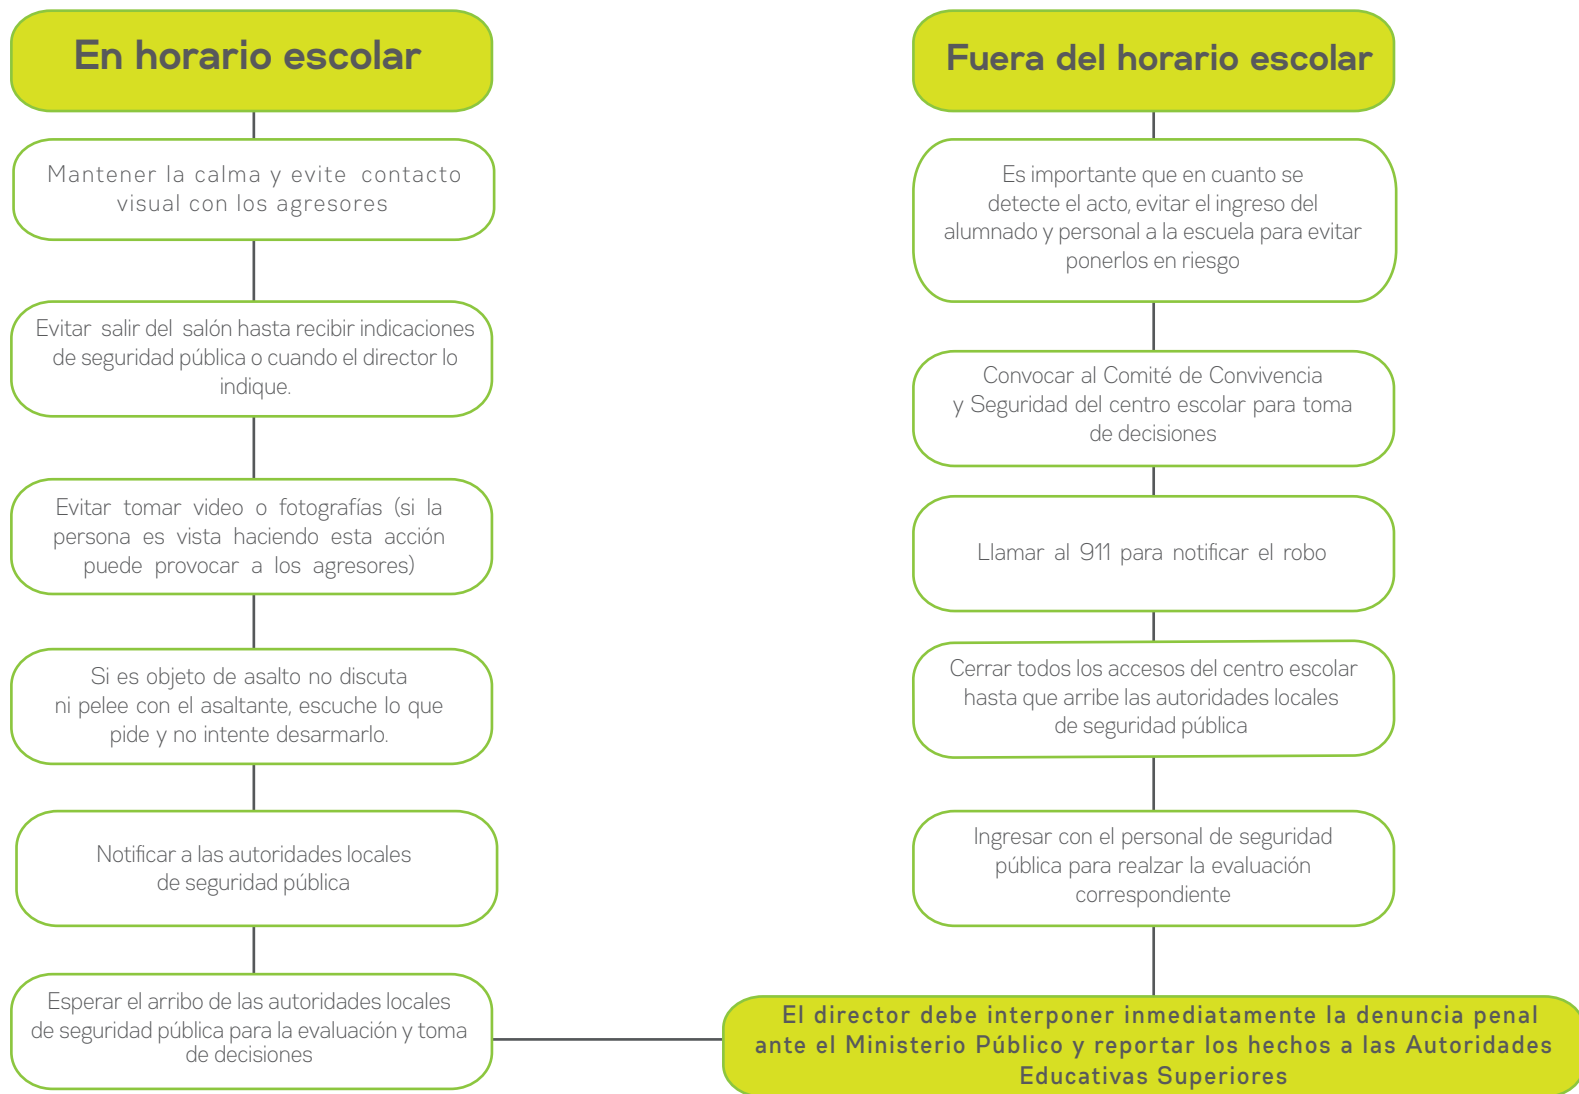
En horario escolar

Mantener la calma y evite contacto visual con los agresores

Evitar salir del salón hasta recibir indicaciones de seguridad pública o cuando el director lo indique.

Evitar tomar video o fotografías (si la persona es vista haciendo esta acción puede provocar a los agresores)

Si es objeto de asalto no discuta ni pelee con el asaltante, escuche lo que pide y no intente desarmarlo.

Notificar a las autoridades locales de seguridad pública

Esperar el arribo de las autoridades locales de seguridad pública para la evaluación y toma de decisiones

Fuera del horario escolar

Es importante que en cuanto se detecte el acto, evitar el ingreso del alumnado y personal a la escuela para evitar ponerlos en riesgo

Convocar al Comité de Convivencia y Seguridad del centro escolar para toma de decisiones

Llamar al 911 para notificar el robo

Cerrar todos los accesos del centro escolar hasta que arribe las autoridades locales de seguridad pública

Ingresar con el personal de seguridad pública para realzar la evaluación correspondiente

El director debe interponer inmediatamente la denuncia penal ante el Ministerio Público y reportar los hechos a las Autoridades Educativas Superiores